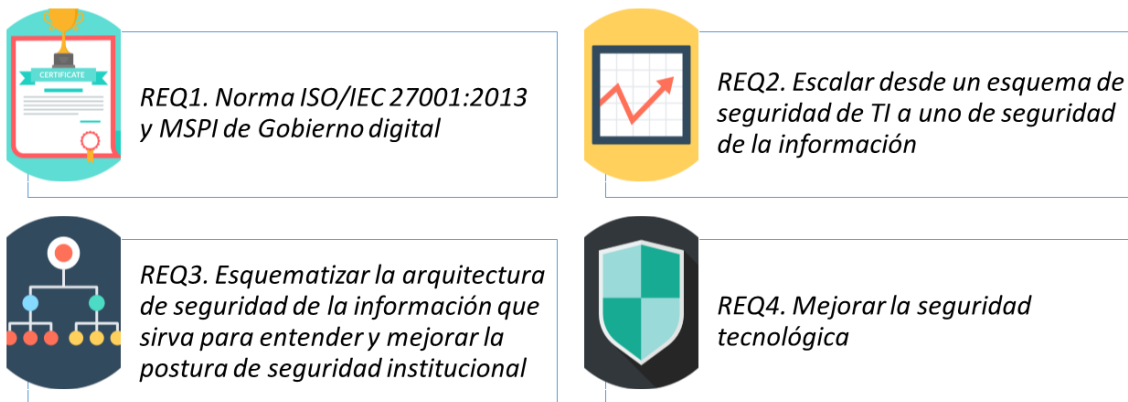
CERTIFICATE

REQ1. Norma ISO/IEC 27001:2013 y MSPI de Gobierno digital

REQ2. Escalar desde un esquema de seguridad de TI a uno de seguridad de la información

REQ3. Esquematizar la arquitectura de seguridad de la información que sirva para entender y mejorar la postura de seguridad institucional

REQ4. Mejorar la seguridad tecnológica